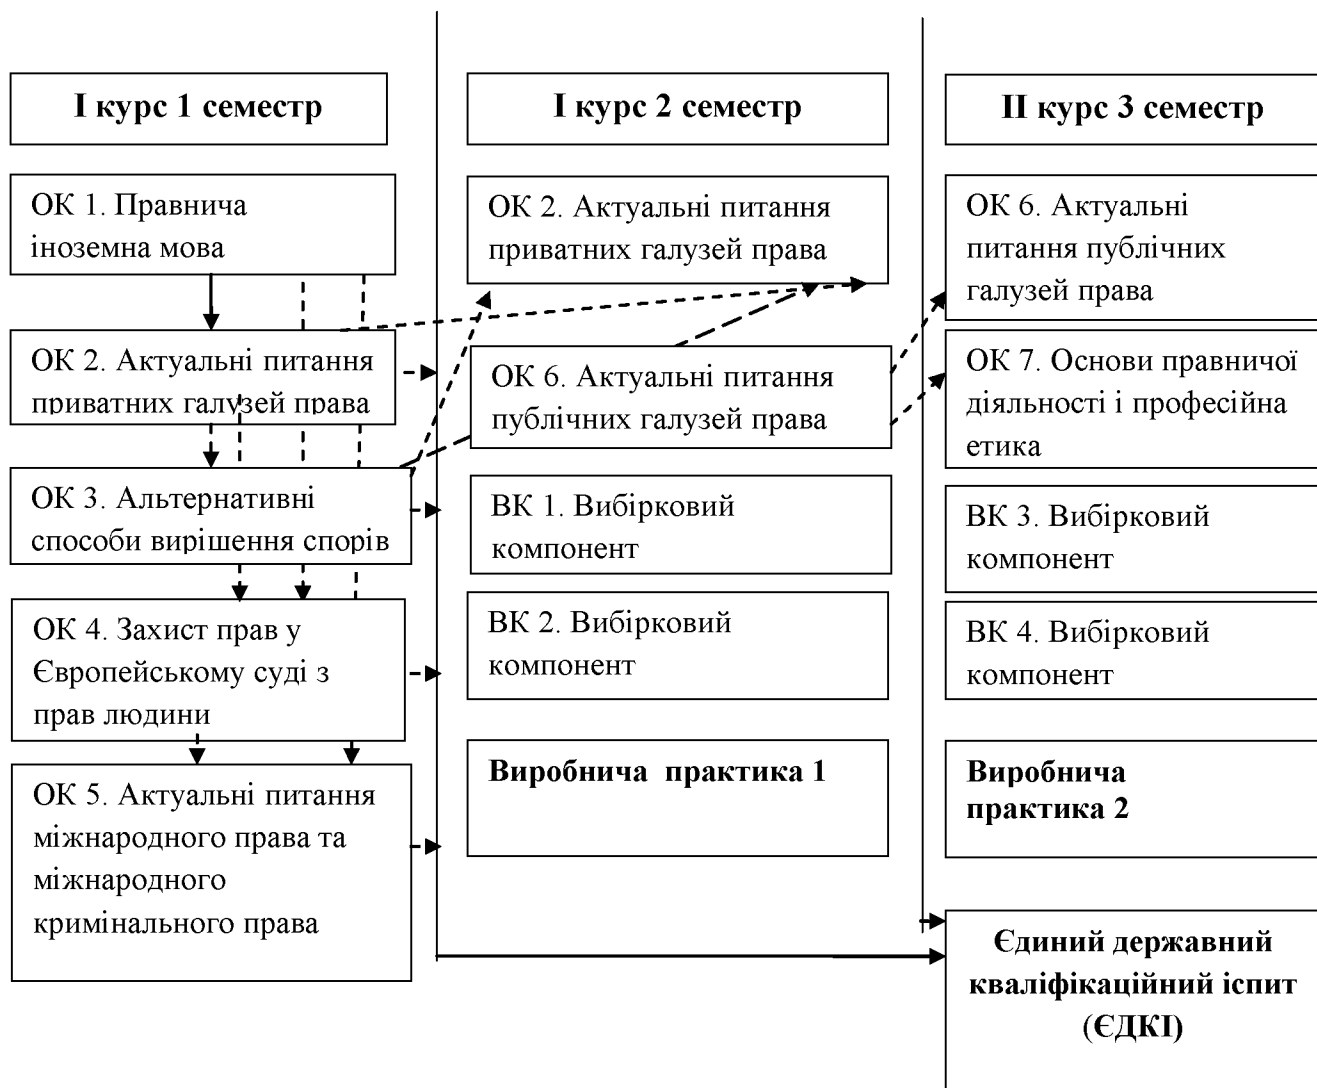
I курс 1 семестр

I курс 2 семестр

II курс 3 семестр

ОК 1. Правнича іноземна мова

ОК 2. Актуальні питання приватних галузей права

ОК 3. Альтернативні способи вирішення спорів

ОК 4. Захист прав у Європейському суді з прав людини

ОК 5. Актуальні питання міжнародного права та міжнародного кримінального права

ОК 2. Актуальні питання приватних галузей права

ОК 6. Актуальні питання публічних галузей права

ВК 1. Вибірковий компонент

ВК 2. Вибірковий компонент

Виробнича практика 1

ОК 6. Актуальні питання публічних галузей права

ОК 7. Основи правничої діяльності і професійна етика

ВК 3. Вибірковий компонент

ВК 4. Вибірковий компонент

Виробнича практика 2

Єдиний державний кваліфікаційний іспит (ЄДКІ)